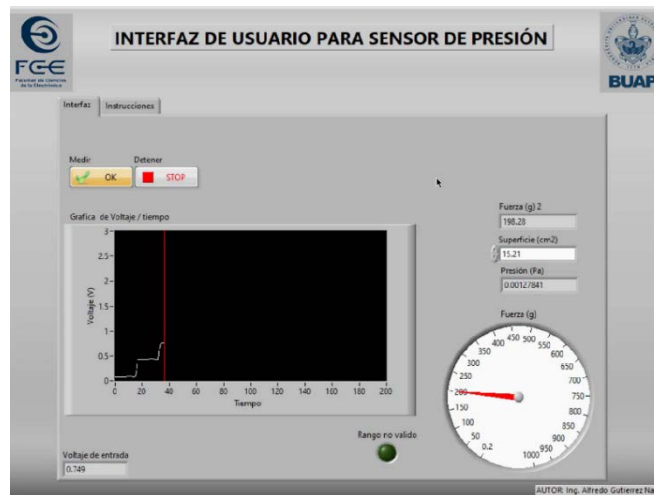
FCE
Facultad de Ciencias de la Electrónica

INTERFAZ DE USUARIO PARA SENSOR DE PRESIÓN

BUAP

Interfaz | Instrucciones

Medir
OK
Detener
STOP

Grafica de Voltaje / tiempo

Voltaje (V)
3
2.5
2
1.5
1
0.5
0
0 20 40 60 80 100 120 140 160 180 200
Tiempo

Fuerza (g) 2
198.28
Superficie (cm2)
15.21
Presión (Pa)
0.00127841

Fuerza (g)
0.2 50 100 150 200 250 300 350 400 450 500 550 600 650 700 750 800 850 900 950 1000

Rango no valido

Voltaje de entrada
0.749

AUTOR: Ing. Alfredo Gutierrez Na